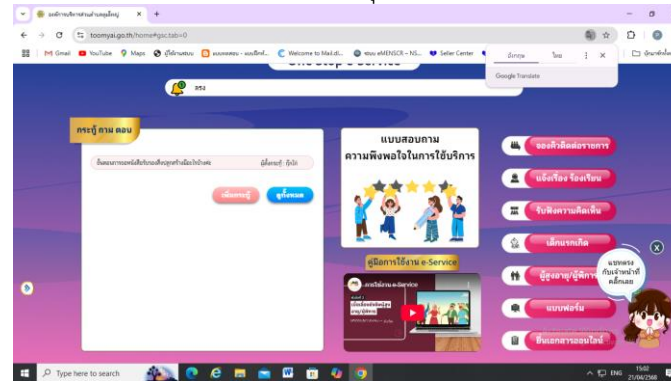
ระบบบริการประชาชนเทศบาลตำบลทุ่งใหญ่

toomyai.go.th/home#gsc.tab=0

Gmail YouTube Maps ผู้ใช้งานระบบ แบบสอบถาม Welcome to Mail.dl... ระบบ eMENSCR – NS... Seller Center

อังกฤษ ไทย

Google Translate

One Stop e-Service

ประ

กระทู้ ถาม ตอบ

ขั้นตอนการขอรับบริการเรียนประถมฯ ผู้ตั้งกระทู้ : กุ้งไม่

เพิ่มกระทู้ ดูทั้งหมด

แบบสอบถาม ความพึงพอใจในการใช้บริการ

คู่มือการใช้งาน e-Service

จองคิวติดต่อราชการ

แจ้งเรื่อง ร้องเรียน

รับฟังความคิดเห็น

เด็กแรกเกิด

ผู้สูงอายุ/ผู้พิการ

แบบฟอร์ม

ยื่นเอกสารออนไลน์

แชทตรงกับเจ้าหน้าที่ คลิกเลย

Type here to search

ENG 15:02 21/04/2568